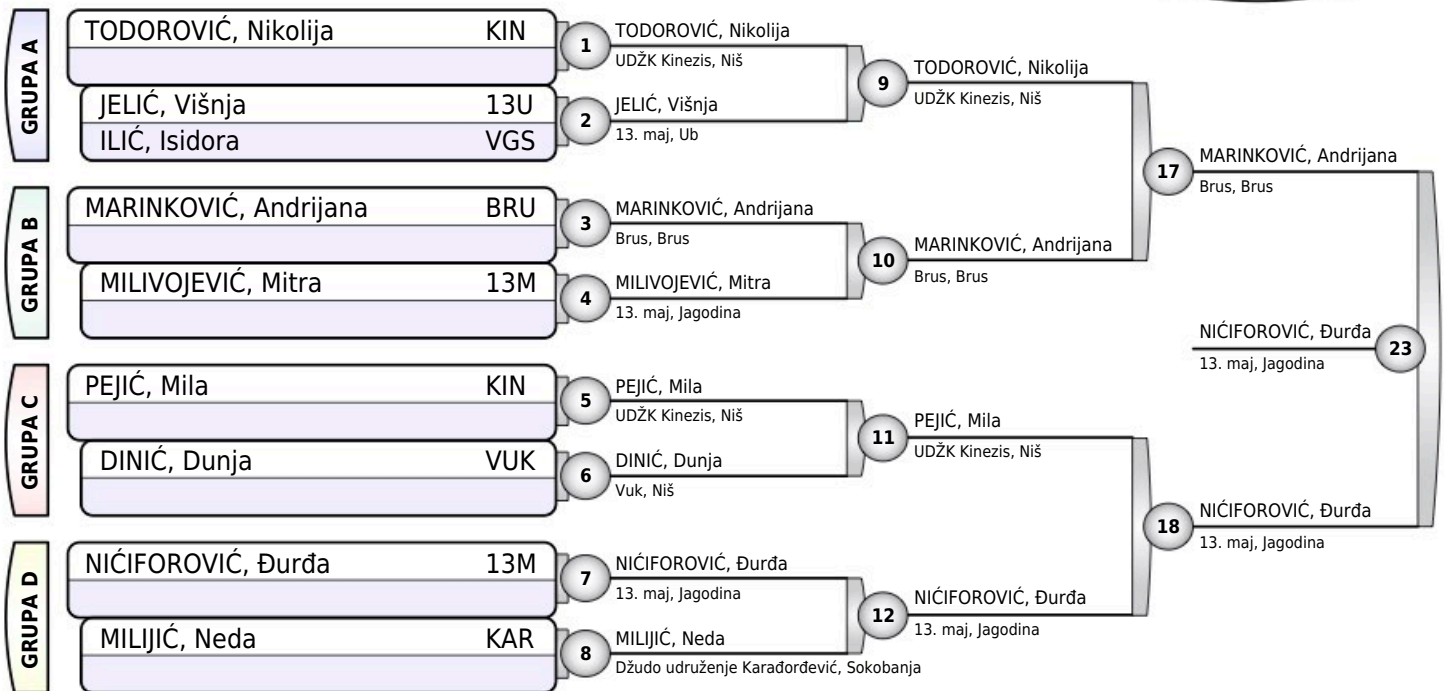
GRUPA A

TODOROVIĆ, Nikolija KIN

JELIĆ, Višnja 13U

ILIĆ, Isidora VGS

GRUPA B

MARINKOVIĆ, Andrijana BRU

MILIVOJEVIĆ, Mitra 13M

GRUPA C

PEJIĆ, Mila KIN

DINIĆ, Dunja VUK

GRUPA D

NIĆIFOROVIĆ, Đurđa 13M

MILIJIĆ, Neda KAR

1 TODOROVIĆ, Nikolija
UDŽK Kinezis, Niš

2 JELIĆ, Višnja
13. maj, Ub

3 MARINKOVIĆ, Andrijana
Brus, Brus

4 MILIVOJEVIĆ, Mitra
13. maj, Jagodina

5 PEJIĆ, Mila
UDŽK Kinezis, Niš

6 DINIĆ, Dunja
Vuk, Niš

7 NIĆIFOROVIĆ, Đurđa
13. maj, Jagodina

8 MILIJIĆ, Neda
Džudo udruženje Karađorđević, Sokobanja

9 TODOROVIĆ, Nikolija
UDŽK Kinezis, Niš

10 MARINKOVIĆ, Andrijana
Brus, Brus

11 PEJIĆ, Mila
UDŽK Kinezis, Niš

12 NIĆIFOROVIĆ, Đurđa
13. maj, Jagodina

17 MARINKOVIĆ, Andrijana
Brus, Brus

18 NIĆIFOROVIĆ, Đurđa
13. maj, Jagodina

NIĆIFOROVIĆ, Đurđa
13. maj, Jagodina
23